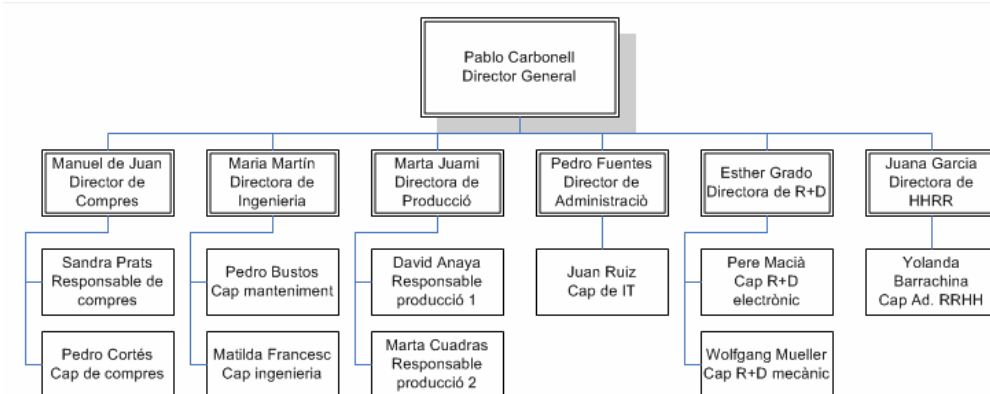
Pablo Carbonell
Director General

Manuel de Juan
Director de Compres

Sandra Prats
Responsable de compres

Pedro Cortés
Cap de compres

Maria Martín
Directora de Ingenieria

Pedro Bustos
Cap manteniment

Matilda Francesc
Cap ingenieria

Marta Juami
Directora de Producció

David Anaya
Responsable producció 1

Marta Cuadras
Responsable producció 2

Pedro Fuentes
Director de Administraciò

Juan Ruiz
Cap de IT

Esther Grado
Directora de R+D

Pere Macià
Cap R+D electrònic

Wolfgang Mueller
Cap R+D mecànic

Juana Garcia
Directora de HHRR

Yolanda Barrachina
Cap Ad. RRHH